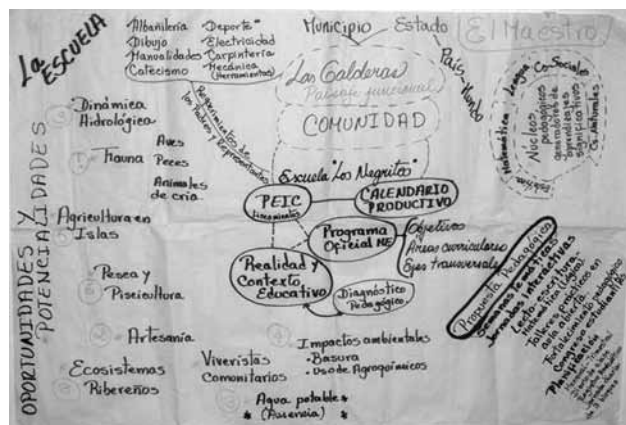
La ESCUELA

-Albañilería -Deporte
-Dibujo -Electricidad
-Manualidades -Carpintería
-Catecismo -Mecánica (herramientas)

Municipio Estado
País-Mundo

El Maestro

Los Calderas
Paisaje funcional

COMUNIDAD

Requerimientos de los Padres y Representantes

Matemática Lengua Cs.Sociales
Núcleos generadores de aprendizajes significativos
Cs. Naturales
Valores

OPORTUNIDADES Y POTENCIALIDADES

Dinámica Hidrológica

Fauna
Aves
Peces
Animales de cría

Agricultura en Islas

Pesca y Piscicultura

Artesanía

Ecosistemas Ribereños

Escuela "Los Negritos"

PEIC
Lineamientos

CALENDARIO PRODUCTIVO

Programa Oficial ME

Objetivos
Áreas curriculares
Ejes transversales

Realidad y Contexto Educativo

Diagnóstico Pedagógico

Propuesta Pedagógica
Semanas temáticas
Jornadas interactivas
Lecto-escritura
Matemática (lógica)
Talleres prácticos en Pesca
Huertos escolares
Biblioteca abierta
Congreso estudiantil
Planificación

Impactos ambientales
-Basura
-Uso de Agroquímicos

Viveristas Comunitarios

Agua potable (Ausencia)